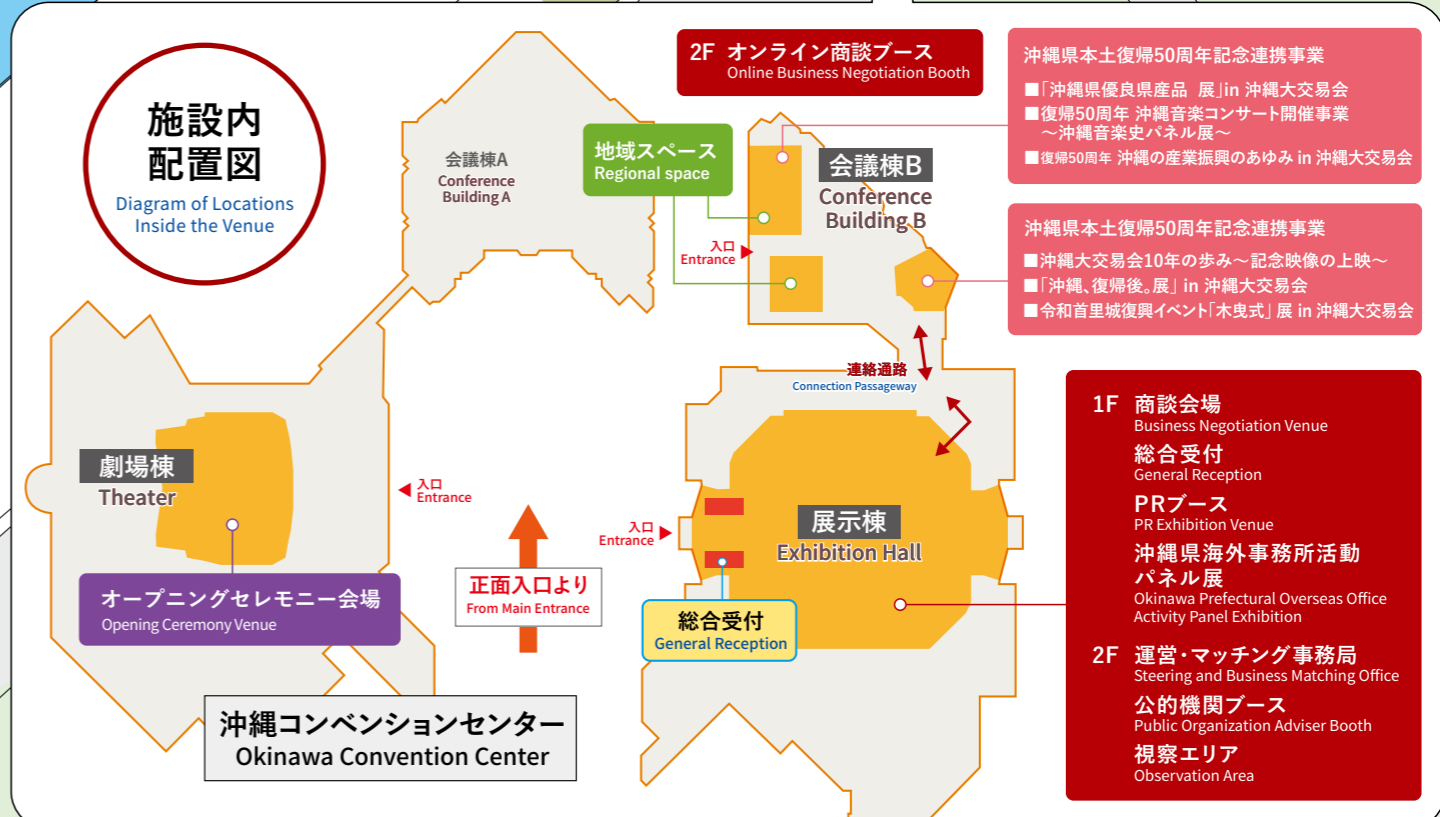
施設内配置図
Diagram of Locations Inside the Venue

会議棟A
Conference Building A

地域スペース
Regional space

2F オンライン商談ブース
Online Business Negotiation Booth

会議棟B
Conference Building B

沖縄県本土復帰50周年記念連携事業
■「沖縄県優良県産品 展」in 沖縄大交易会
■復帰50周年 沖縄音楽コンサート開催事業 ～沖縄音楽史パネル展～
■復帰50周年 沖縄の産業振興のあゆみ in 沖縄大交易会

沖縄県本土復帰50周年記念連携事業
■沖縄大交易会10年の歩み～記念映像の上映～
■「沖縄、復帰後。展」in 沖縄大交易会
■令和首里城復興イベント「木曳式」展 in 沖縄大交易会

入口
Entrance

連絡通路
Connection Passageway

劇場棟
Theater

入口
Entrance

オープニングセレモニー会場
Opening Ceremony Venue

正面入口より
From Main Entrance

入口
Entrance

展示棟
Exhibition Hall

総合受付
General Reception

沖縄コンベンションセンター
Okinawa Convention Center

1F 商談会場
Business Negotiation Venue
総合受付
General Reception
PRブース
PR Exhibition Venue
沖縄県海外事務所活動パネル展
Okinawa Prefectural Overseas Office Activity Panel Exhibition

2F 運営・マッチング事務局
Steering and Business Matching Office
公的機関ブース
Public Organization Adviser Booth
視察エリア
Observation Area